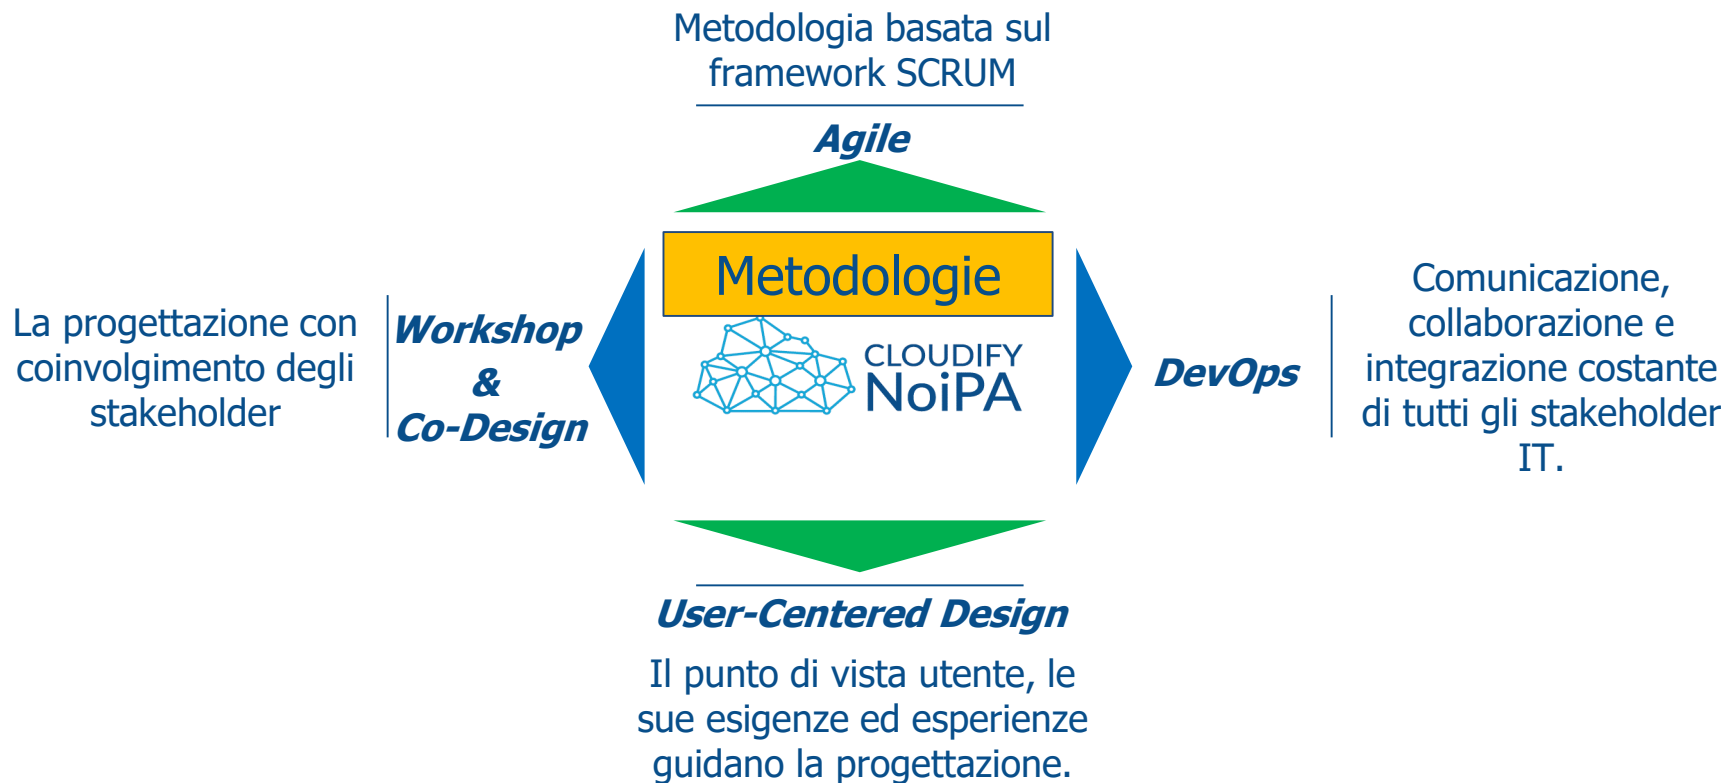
Metodologia basata sul framework SCRUM

Agile

La progettazione con coinvolgimento degli stakeholder

Workshop & Co-Design

Metodologie

CLOUDIFY NoiPA

DevOps

Comunicazione, collaborazione e integrazione costante di tutti gli stakeholder IT.

User-Centered Design

Il punto di vista utente, le sue esigenze ed esperienze guidano la progettazione.